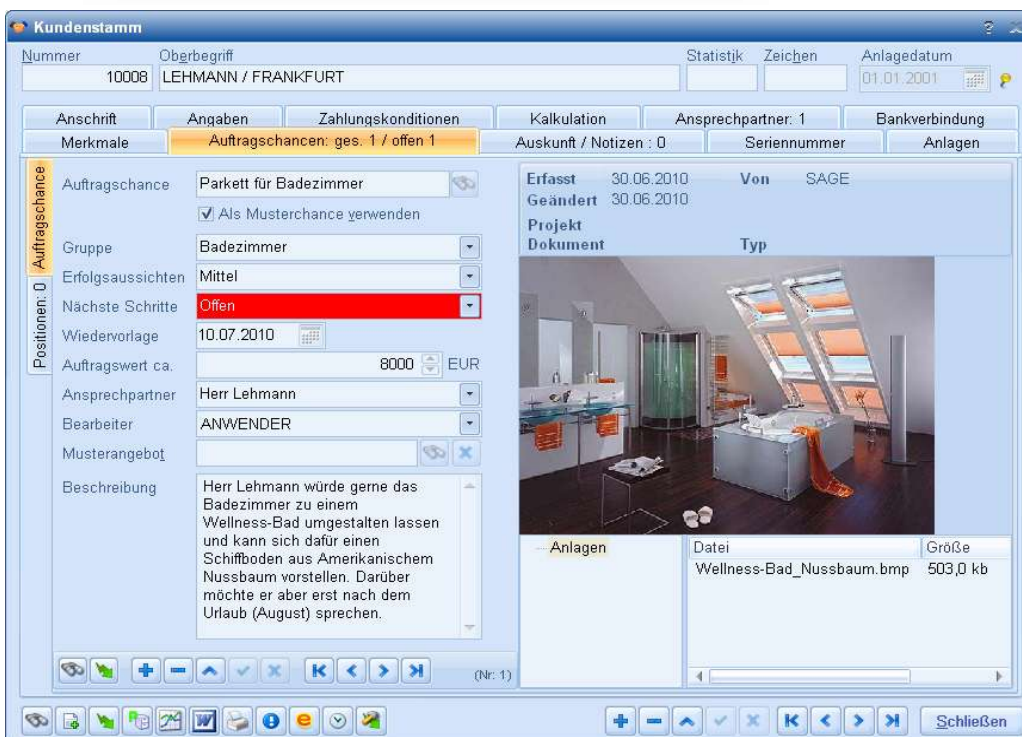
Kundenstamm

Nummer
10008
Oberbegriff
LEHMANN / FRANKFURT
Statistik
Zeichen
Anlagedatum
01.01.2001

Anschrift | Angaben | Zahlungskonditionen | Kalkulation | Ansprechpartner: 1 | Bankverbindung
Merkmale | Auftragschancen: ges. 1 / offen 1 | Auskunft / Notizen : 0 | Seriennummer | Anlagen

Auftragschance
Positionen: 0

Auftragschance: Parkett für Badezimmer
Als Musterchance verwenden
Gruppe: Badezimmer
Erfolgsaussichten: Mittel
Nächste Schritte: Offen
Wiedervorlage: 10.07.2010
Auftragswert ca.: 8000 EUR
Ansprechpartner: Herr Lehmann
Bearbeiter: ANWENDER
Musterangebot
Beschreibung: Herr Lehmann würde gerne das Badezimmer zu einem Wellness-Bad umgestalten lassen und kann sich dafür einen Schiffboden aus Amerikanischem Nussbaum vorstellen. Darüber möchte er aber erst nach dem Urlaub (August) sprechen.

(Nr: 1)

Erfasst 30.06.2010 Von SAGE
Geändert 30.06.2010
Projekt
Dokument Typ

Anlagen

| Datei | Größe |
|---|---|
| Wellness-Bad_Nussbaum.bmp | 503,0 kb |

Schließen